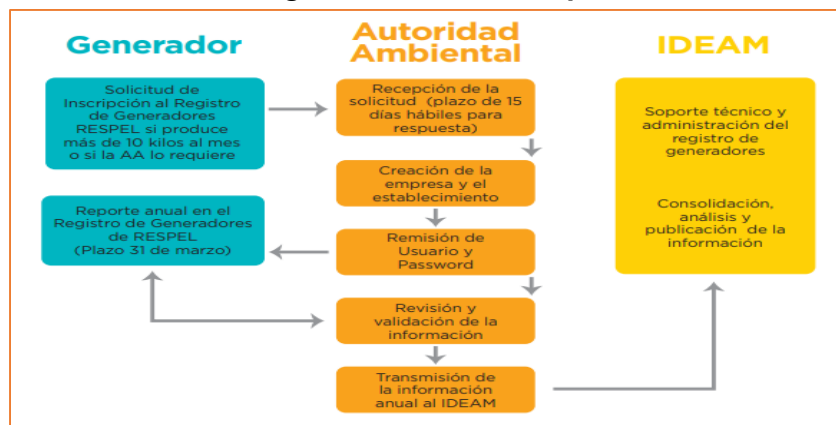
Generador

Autoridad Ambiental

IDEAM

Solicitud de Inscripción al Registro de Generadores RESPEL si produce más de 10 kilos al mes o si la AA lo requiere

Recepción de la solicitud (plazo de 15 días hábiles para respuesta)

Creación de la empresa y el establecimiento

Remisión de Usuario y Password

Revisión y validación de la información

Transmisión de la información anual al IDEAM

Reporte anual en el Registro de Generadores de RESPEL (Plazo 31 de marzo)

Soporte técnico y administración del registro de generadores

Consolidación, análisis y publicación de la información